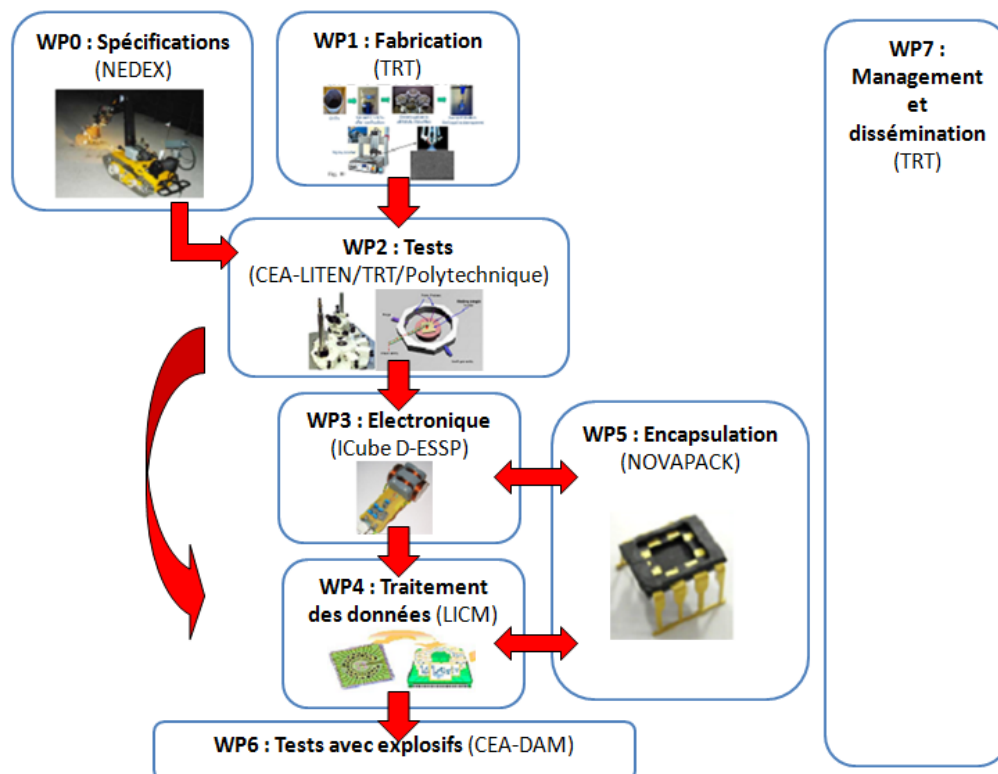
WP0 : Spécifications
(NEDEX)

WP1 : Fabrication
(TRT)

WP7 :
Management
et
dissémination
(TRT)

WP2 : Tests
(CEA-LITEN/TRT/Polytechnique)

WP3 : Electronique
(ICube D-ESSP)

WP5 : Encapsulation
(NOVAPACK)

WP4 : Traitement des données (LICM)

WP6 : Tests avec explosifs (CEA-DAM)